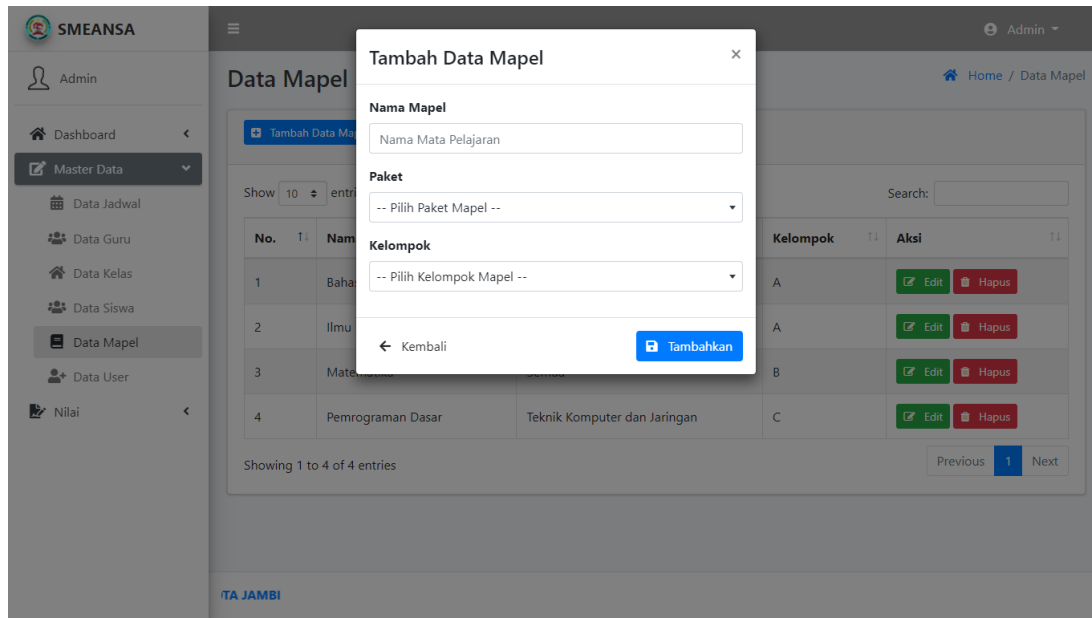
SMEANSA

Admin

Dashboard

Master Data

Data Jadwal

Data Guru

Data Kelas

Data Siswa

Data Mapel

Data User

Nilai

Admin

Data Mapel

Home / Data Mapel

Tambah Data Ma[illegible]

Show 10 entri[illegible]

Search:

| No. | Nam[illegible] | | Kelompok | Aksi |
|---|---|---|---|---|
| 1 | Baha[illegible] | | A | Edit Hapus |
| 2 | Ilmu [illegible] | | A | Edit Hapus |
| 3 | Mate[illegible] | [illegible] | B | Edit Hapus |
| 4 | Pemrograman Dasar | Teknik Komputer dan Jaringan | C | Edit Hapus |

Showing 1 to 4 of 4 entries

Previous 1 Next

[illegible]TA JAMBI

Tambah Data Mapel

×

Nama Mapel

Nama Mata Pelajaran

Paket

-- Pilih Paket Mapel --

Kelompok

-- Pilih Kelompok Mapel --

Kembali

Tambahkan